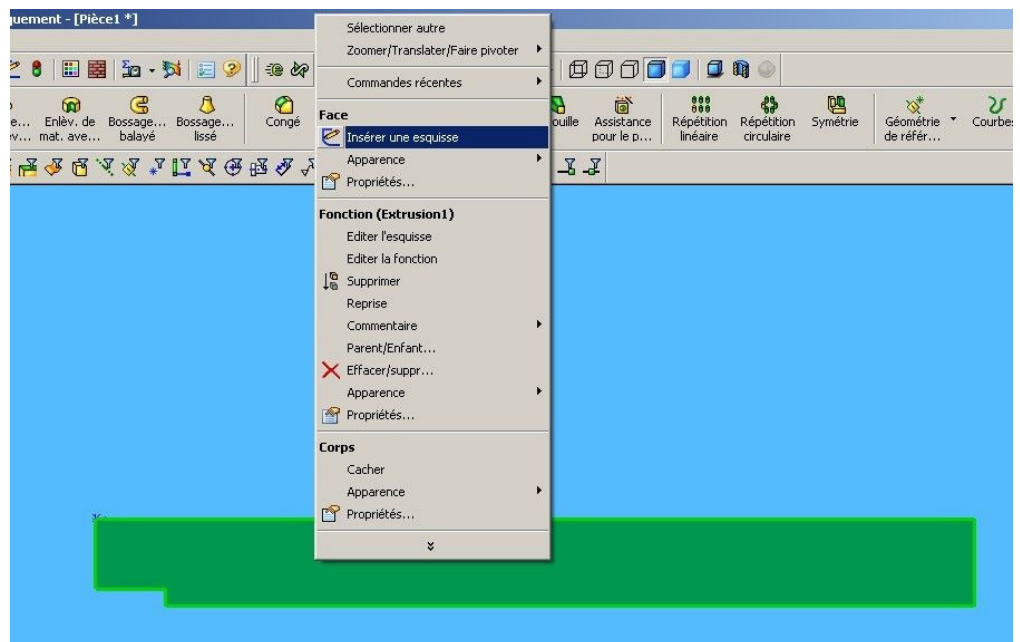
quement - [Pièce1 *]

e... v... Enlèv. de mat. ave... Bossage... balayé Bossage... lissé Congé

ouille Assistance pour le p... Répétition linéaire Répétition circulaire Symétrie Géométrie de référ... Courbes

Sélectionner autre
Zoomer/Translater/Faire pivoter
Commandes récentes
Face
Insérer une esquisse
Apparence
Propriétés...
Fonction (Extrusion1)
Editer l'esquisse
Editer la fonction
Supprimer
Reprise
Commentaire
Parent/Enfant...
Effacer/suppr...
Apparence
Propriétés...
Corps
Cacher
Apparence
Propriétés...